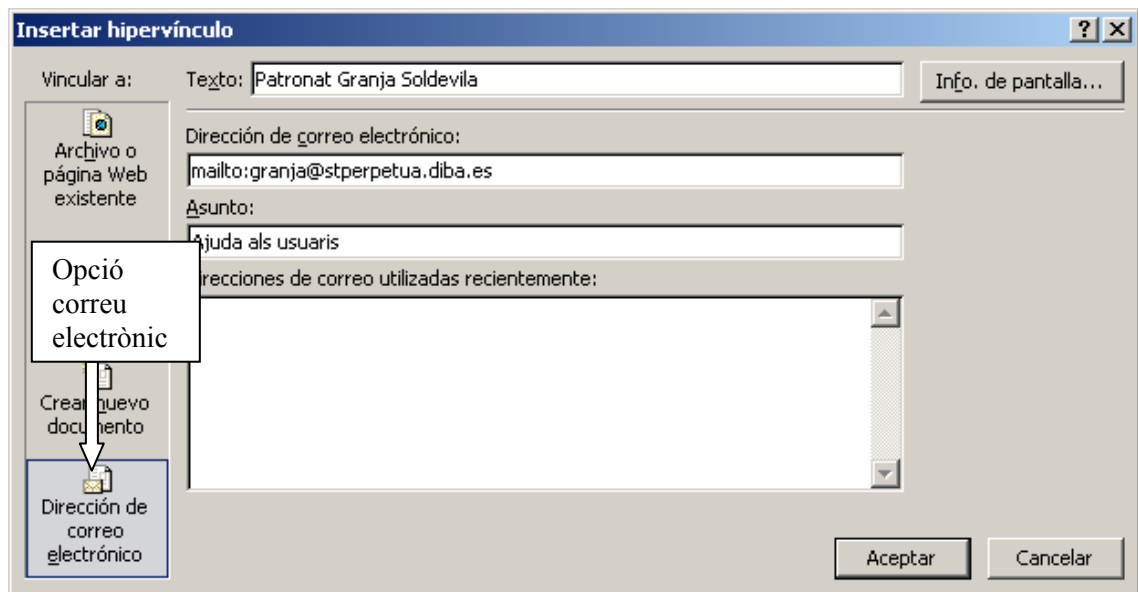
Insertar hipervínculo

?

X

Vincular a:

Texto: Patronat Granja Soldevila

Info. de pantalla...

Archivo o página Web existente

Dirección de correo electrónico:

mailto:granja@stperpetua.diba.es

Asunto:

Ajuda als usuaris

Opció correu electrònic

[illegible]recciones de correo utilizadas recientemente:

Crea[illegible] nuevo docu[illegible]ento

Dirección de correo electrónico

Aceptar

Cancelar